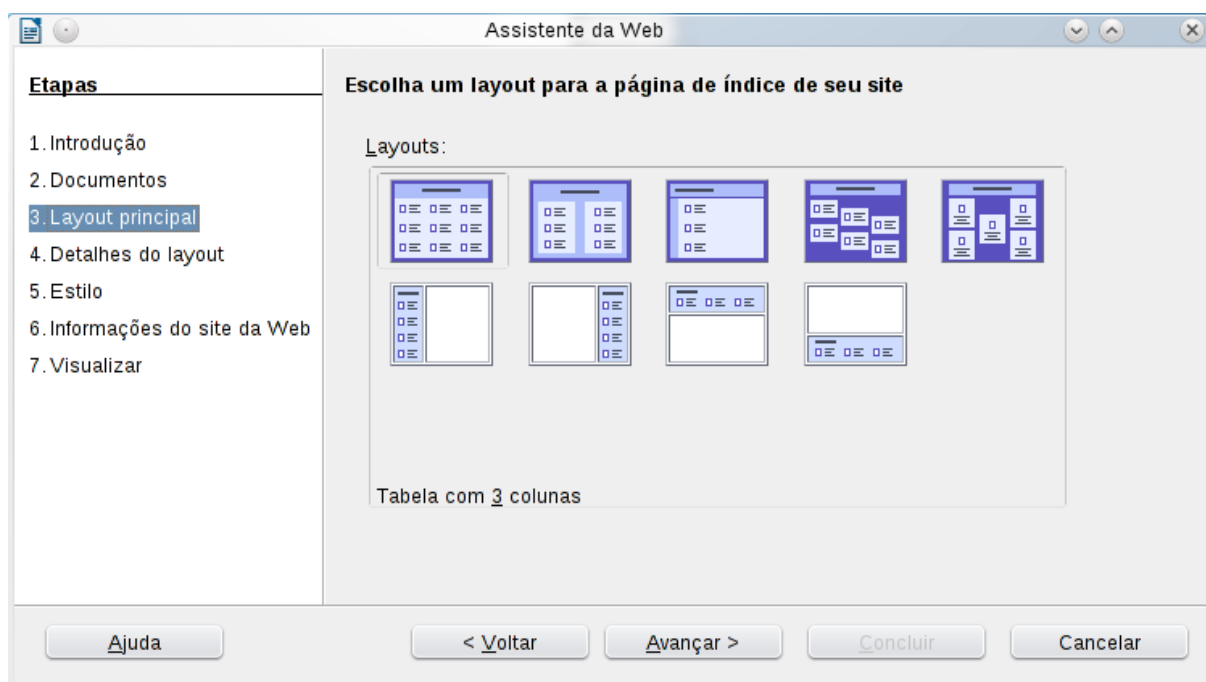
Assistente da Web

Etapas

1. Introdução
2. Documentos
3. Layout principal
4. Detalhes do layout
5. Estilo
6. Informações do site da Web
7. Visualizar

Escolha um layout para a página de índice de seu site

Layouts:

Tabela com 3 colunas

Ajuda

< Voltar

Avançar >

Concluir

Cancelar